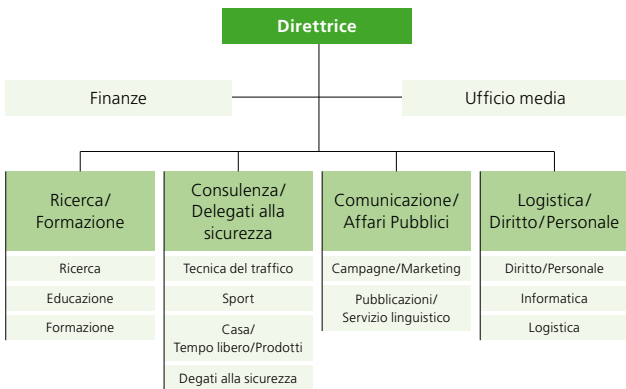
Direttrice

Finanze

Ufficio media

Ricerca/ Formazione

Ricerca

Educazione

Formazione

Consulenza/ Delegati alla sicurezza

Tecnica del traffico

Sport

Casa/ Tempo libero/Prodotti

Degati alla sicurezza

Comunicazione/ Affari Pubblici

Campagne/Marketing

Pubblicazioni/ Servizio linguistico

Logistica/ Diritto/Personale

Diritto/Personale

Informatica

Logistica